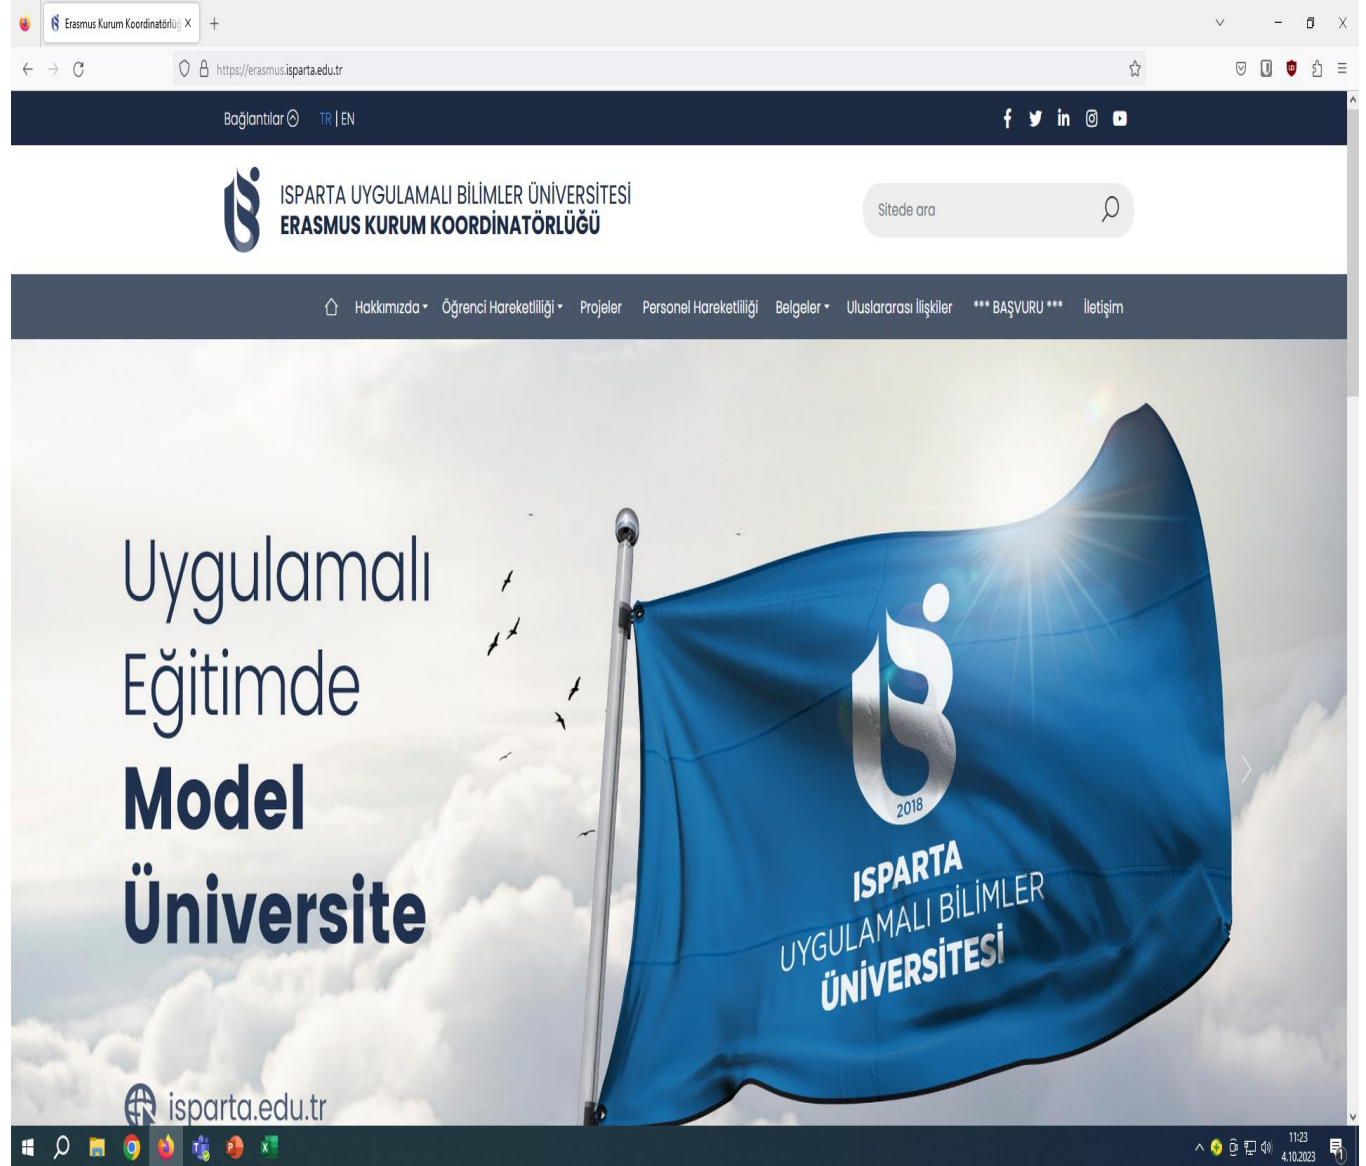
Erasmus Kurum Koordinatörlüğ X +

https://erasmus.isparta.edu.tr

Bağlantılar TR | EN

ISPARTA UYGULAMALI BİLİMLER ÜNİVERSİTESİ
ERASMUS KURUM KOORDİNATÖRLÜĞÜ

Sitede ara

Hakkımızda Öğrenci Hareketliliği Projeler Personel Hareketliliği Belgeler Uluslararası İlişkiler *** BAŞVURU *** İletişim

Uygulamalı Eğitimde Model Üniversite

2018
ISPARTA
UYGULAMALI BİLİMLER
ÜNİVERSİTESİ

isparta.edu.tr

11:23
4.10.2023